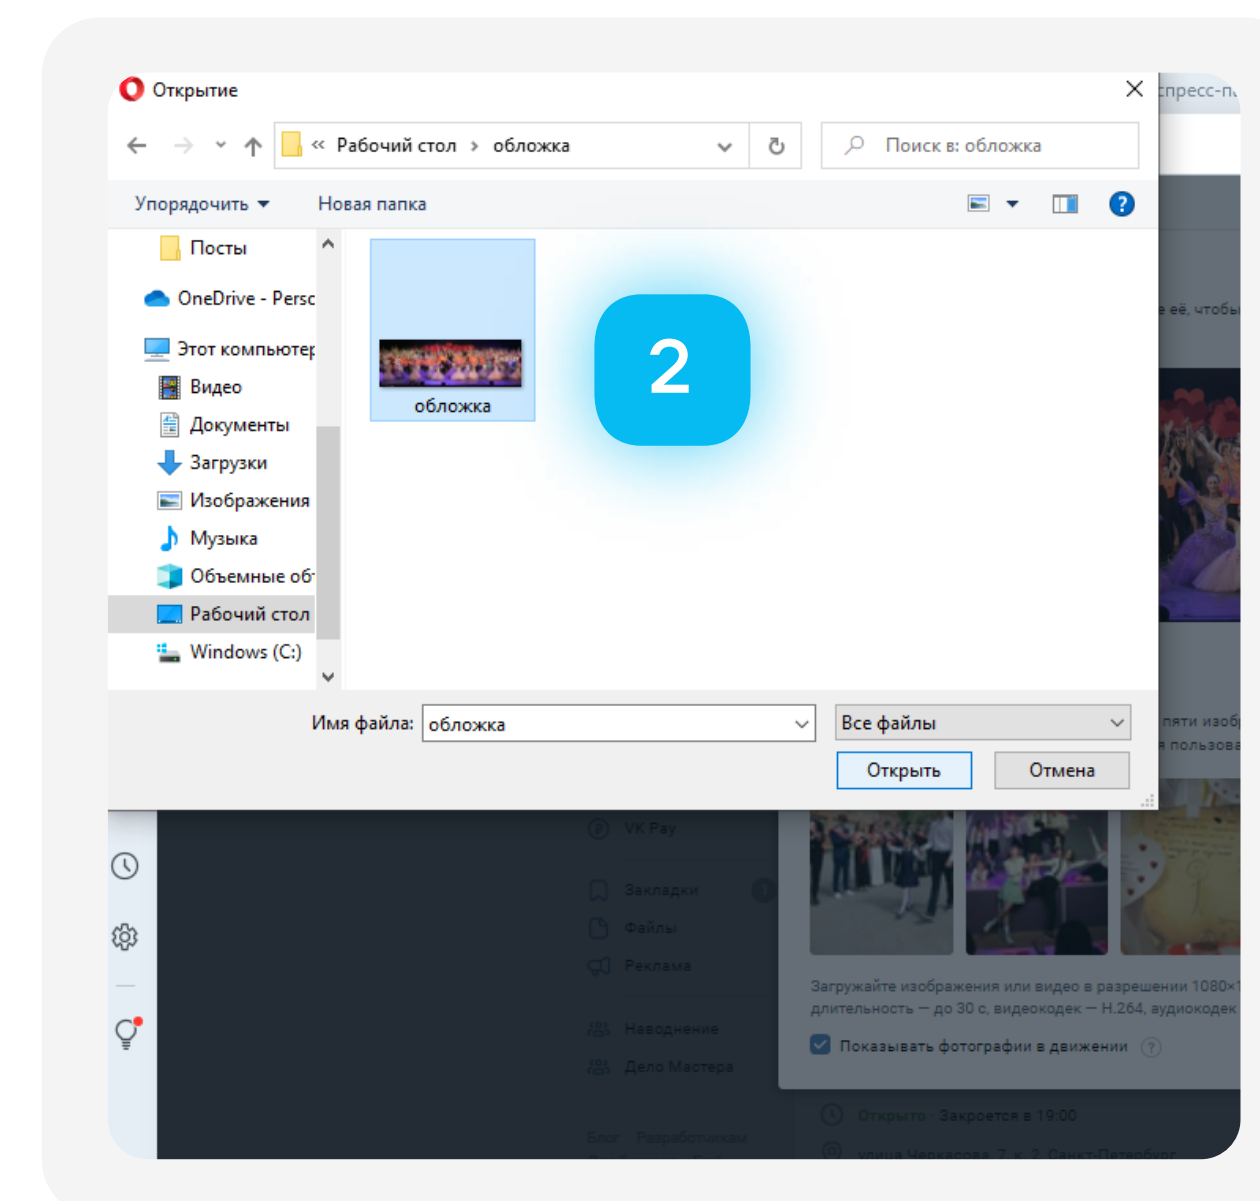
Открытие

« Рабочий стол › обложка

Поиск в: обложка

Упорядочить ▾ Новая папка

Посты
OneDrive - Persc
Этот компьютер
Видео
Документы
Загрузки
Изображения
Музыка
Объемные об
Рабочий стол
Windows (C:)

обложка

2

Имя файла: обложка

Все файлы

Открыть Отмена

экспресс-п

е её, чтобы

пяти изоб
пользова

VK Pay
Закладки
Файлы
Реклама
Наводнение
Дело Мастера

Загружайте изображения или видео в разрешении 1080×1
длительность — до 30 с, видеокодек — H.264, аудиокодек

Показывать фотографии в движении

Открыто · Закроется в 19:00
улица Черкасова, 7, к. 2, Санкт-Петербург

Блог Разработчикам